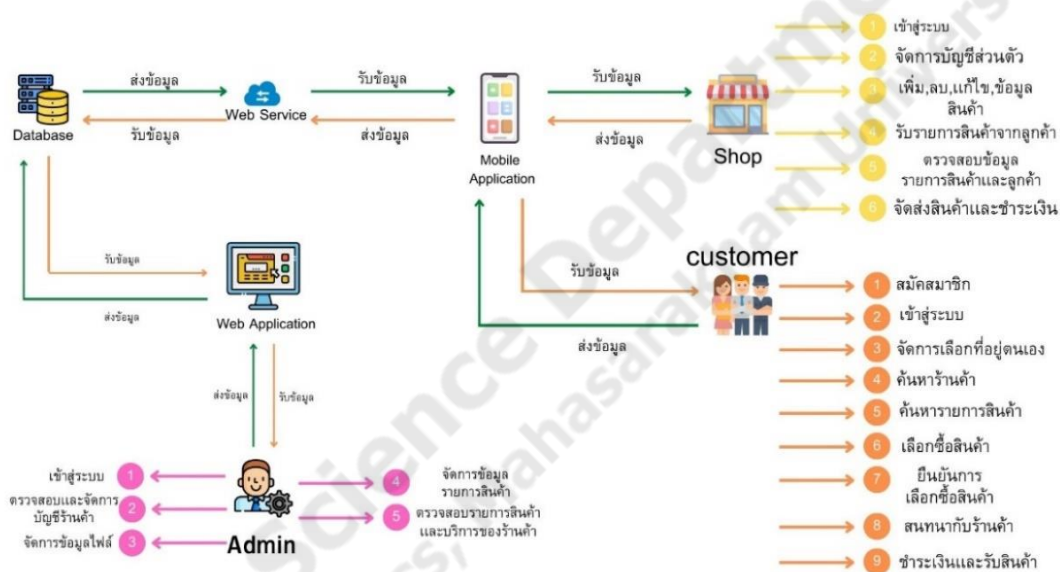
Database

ส่งข้อมูล

รับข้อมูล

Web Service

รับข้อมูล

ส่งข้อมูล

Mobile Application

รับข้อมูล

ส่งข้อมูล

Shop

1 เข้าสู่ระบบ
2 จัดการบัญชีส่วนตัว
3 เพิ่ม,ลบ,แก้ไข,ข้อมูลสินค้า
4 รับรายการสินค้าจากลูกค้า
5 ตรวจสอบข้อมูลรายการสินค้าและลูกค้า
6 จัดส่งสินค้าและชำระเงิน

รับข้อมูล

ส่งข้อมูล

Web Application

customer

รับข้อมูล

ส่งข้อมูล

1 สมัครสมาชิก
2 เข้าสู่ระบบ
3 จัดการเลือกที่อยู่ตนเอง
4 ค้นหาร้านค้า
5 ค้นหารายการสินค้า
6 เลือกซื้อสินค้า
7 ยืนยันการเลือกซื้อสินค้า
8 สนทนากับร้านค้า
9 ชำระเงินและรับสินค้า

ส่งข้อมูล

รับข้อมูล

เข้าสู่ระบบ 1
ตรวจสอบและจัดการบัญชีร้านค้า 2
จัดการข้อมูลไฟล์ 3

Admin

4 จัดการข้อมูลรายการสินค้า
5 ตรวจสอบรายการสินค้าและบริการของร้านค้า